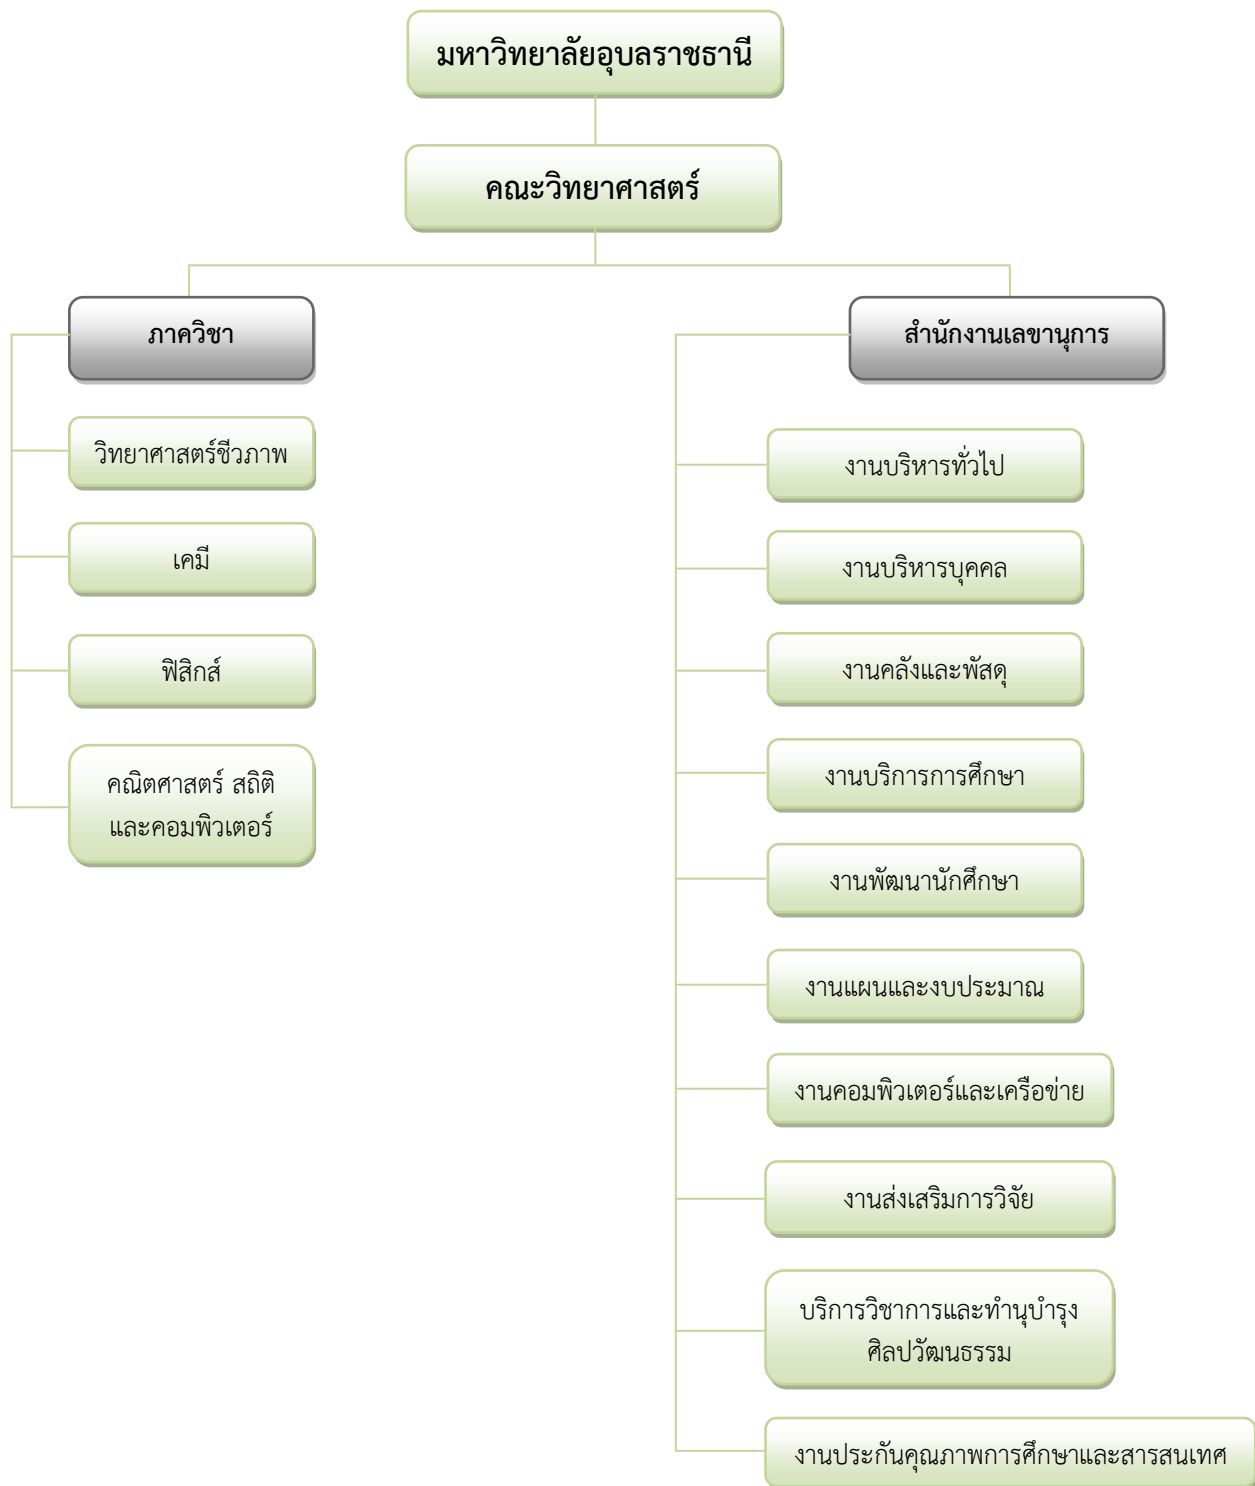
มหาวิทยาลัยอุบลราชธานี

คณะวิทยาศาสตร์

ภาควิชา

วิทยาศาสตร์ชีวภาพ

เคมี

ฟิสิกส์

คณิตศาสตร์ สถิติ และคอมพิวเตอร์

สำนักงานเลขานุการ

งานบริหารทั่วไป

งานบริหารบุคคล

งานคลังและพัสดุ

งานบริการการศึกษา

งานพัฒนานักศึกษา

งานแผนและงบประมาณ

งานคอมพิวเตอร์และเครือข่าย

งานส่งเสริมการวิจัย

บริการวิชาการและทำนุบำรุงศิลปวัฒนธรรม

งานประกันคุณภาพการศึกษาและสารสนเทศ